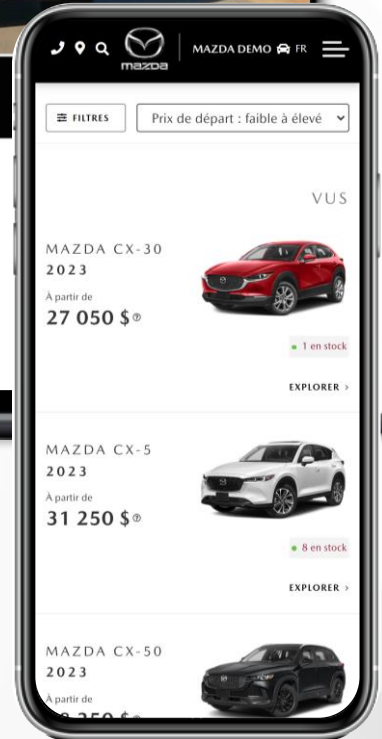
mazda
MAZDA DEMO FR

FILTRES
Prix de départ : faible à élevé

VUS

MAZDA CX-30
2023
À partir de
27 050 $

1 en stock

EXPLORER ›

MAZDA CX-5
2023
À partir de
31 250 $

8 en stock

EXPLORER ›

MAZDA CX-50
2023
À partir de
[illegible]